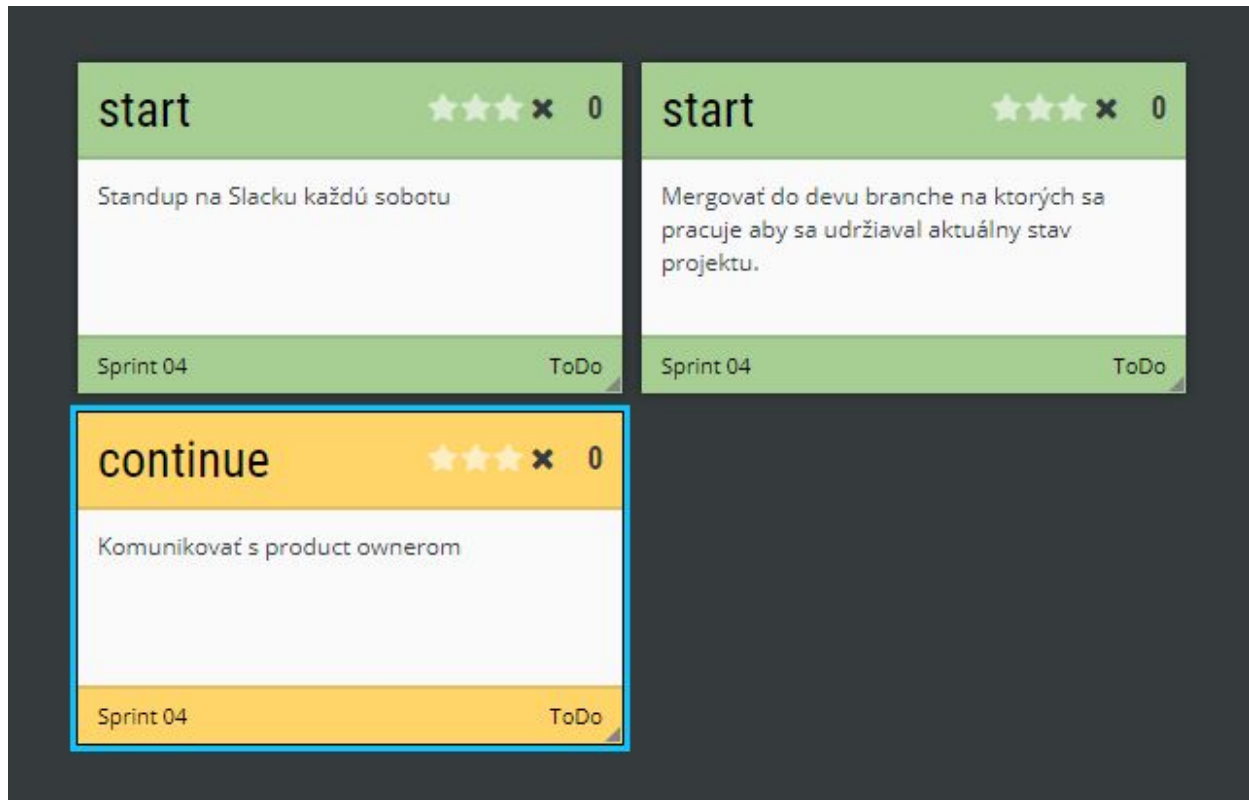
start

0

Standup na Slacku každú sobotu

Sprint 04

ToDo

start

0

Mergovať do devu branche na ktorých sa pracuje aby sa udržiaval aktuálny stav projektu.

Sprint 04

ToDo

continue

0

Komunikovať s product ownerom

Sprint 04

ToDo